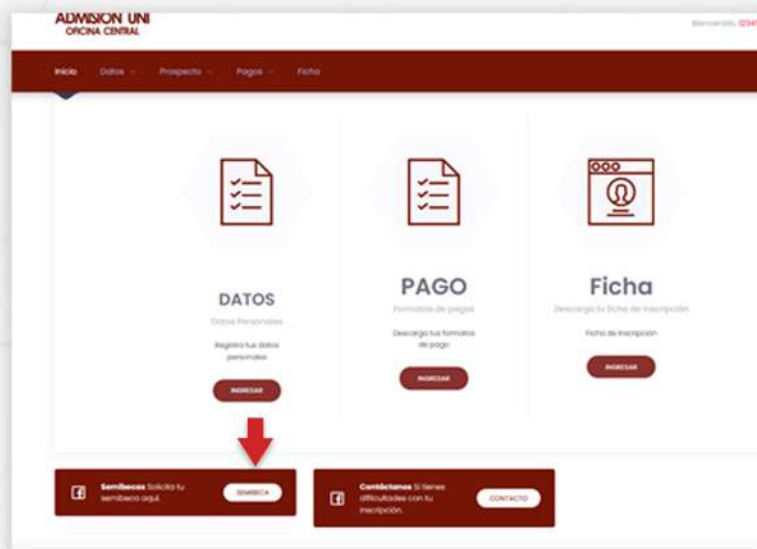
ADMISION UNI
OFICINA CENTRAL

Bienvenido, 12345

Inicio Datos Prospecto Pagos Ficha

DATOS
Datos Personales
Registra tus datos personales
INGRESAR

PAGO
Formatos de pagos
Descarga tus formatos de pago
INGRESAR

Ficha
Descarga tu ficha de inscripción
Ficha de inscripción
INGRESAR

Semibecas Solicita tu semibeca aquí
SEMIBECA

Contáctanos Si tienes dificultades con tu inscripción
CONTACTO